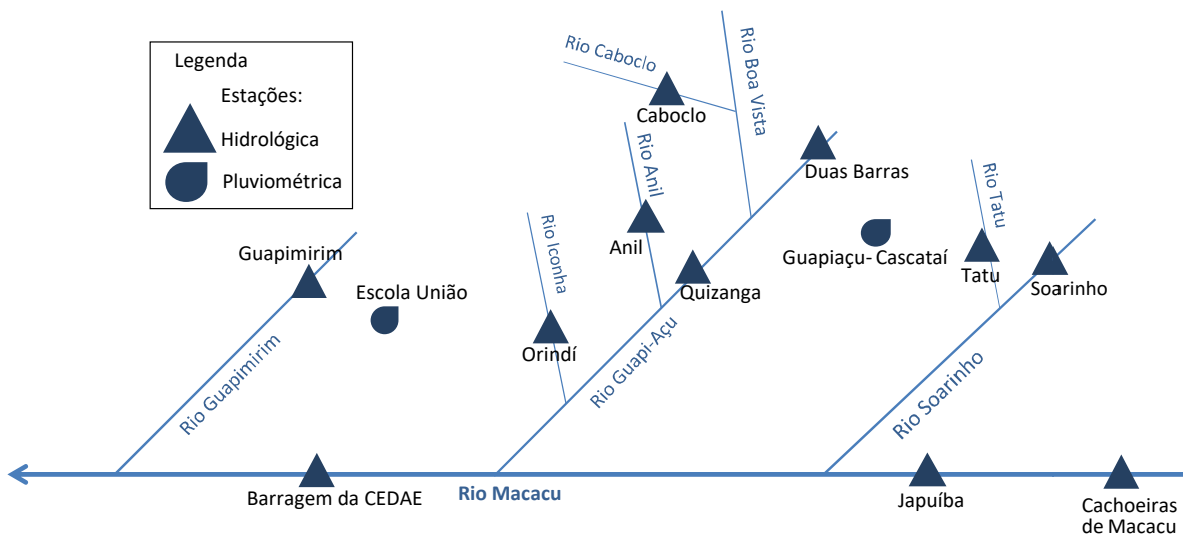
Legenda
Estações:
Hidrológica
Pluviométrica

Rio Caboclo
Rio Boa Vista
Caboclo
Rio Anil
Duas Barras
Rio Tatu
Rio Iconha
Anil
Guapiaçu- Cascataí
Tatu
Guapimirim
Quizanga
Soarinho
Escola União
Orindí
Rio Guapi-Açu
Rio Guapimirim
Rio Soarinho
Barragem da CEDAE
Rio Macacu
Japuíba
Cachoeiras de Macacu